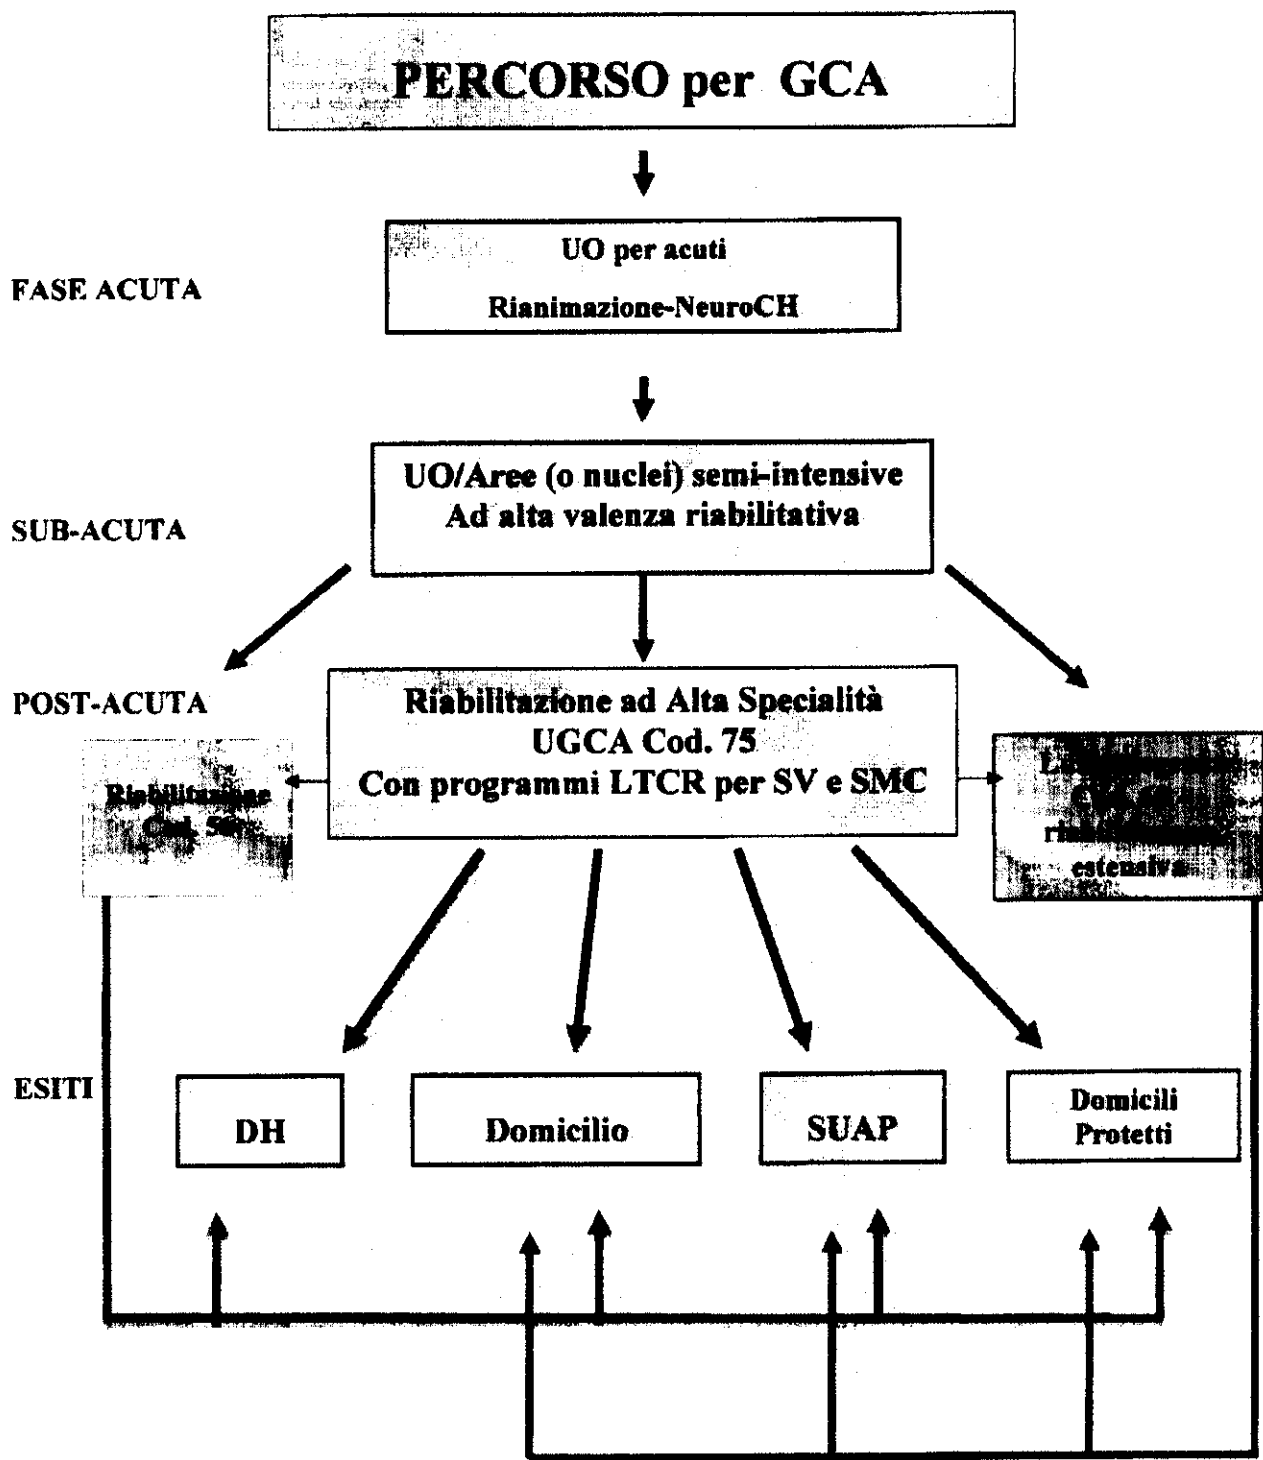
PERCORSO per GCA

FASE ACUTA

UO per acuti
Rianimazione-NeuroCH

SUB-ACUTA

UO/Aree (o nuclei) semi-intensive
Ad alta valenza riabilitativa

POST-ACUTA

Riabilitazione Cod. 56

Riabilitazione ad Alta Specialità
UGCA Cod. 75
Con programmi LTCR per SV e SMC

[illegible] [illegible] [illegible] estensiva

ESITI

DH

Domicilio

SUAP

Domicili
Protetti